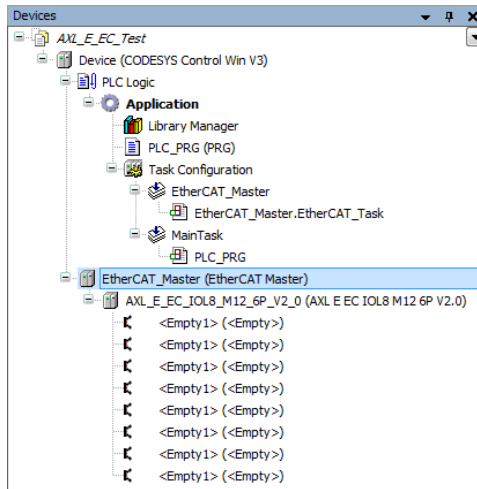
Devices

AXL_E_EC_Test
Device (CODESYS Control Win V3)
PLC Logic
Application
Library Manager
PLC_PRG (PRG)
Task Configuration
EtherCAT_Master
EtherCAT_Master.EtherCAT_Task
MainTask
PLC_PRG
EtherCAT_Master (EtherCAT Master)
AXL_E_EC_IOL8_M12_6P_V2_0 (AXL E EC IOL8 M12 6P V2.0)
<Empty1> (<Empty>)
<Empty1> (<Empty>)
<Empty1> (<Empty>)
<Empty1> (<Empty>)
<Empty1> (<Empty>)
<Empty1> (<Empty>)
<Empty1> (<Empty>)
<Empty1> (<Empty>)